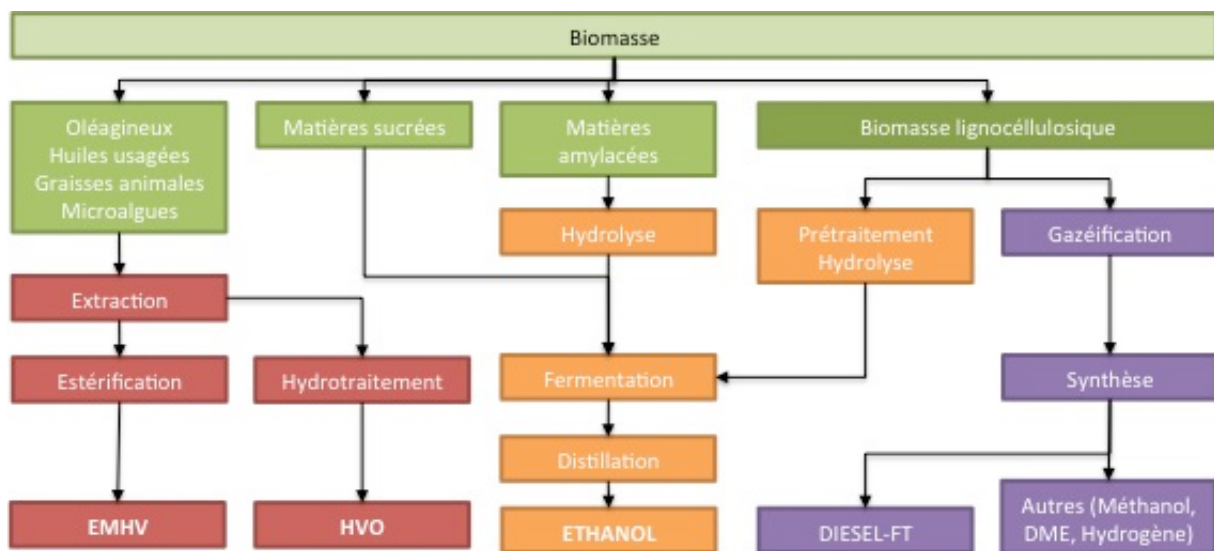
Biomasse

Oléagineux
Huiles usagées
Graisses animales
Microalgues

Matières sucrées

Matières amylacées

Biomasse lignocéllulosique

Hydrolyse

Prétraitement
Hydrolyse

Gazéification

Extraction

Estérification

Hydrotraitement

Fermentation

Synthèse

Distillation

EMHV

HVO

ETHANOL

DIESEL-FT

Autres (Méthanol, DME, Hydrogène)